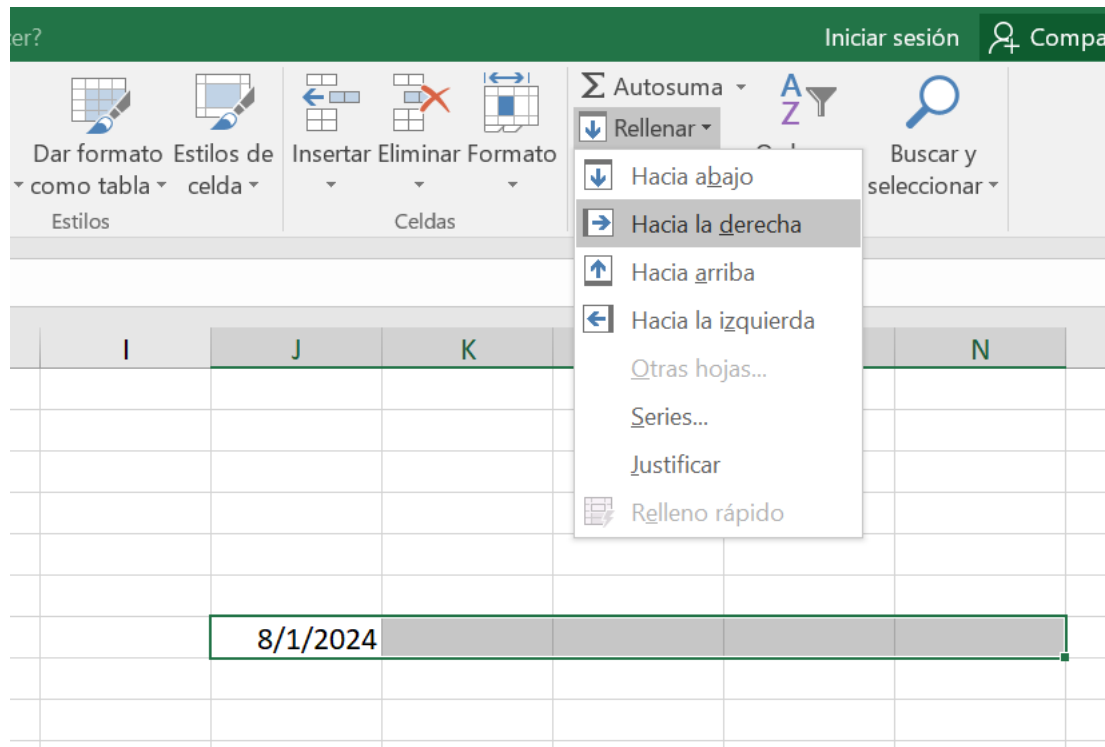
er?

Iniciar sesión

Compa

Dar formato como tabla

Estilos de celda

Estilos

Insertar

Eliminar

Formato

Celdas

Σ Autosuma

Rellenar

Buscar y seleccionar

Hacia abajo

Hacia la derecha

Hacia arriba

Hacia la izquierda

Otras hojas...

Series...

Justificar

Relleno rápido

| I | J | K | | | N |
|---|---|---|---|---|---|
| | | | | | |
| | | | | | |
| | | | | | |
| | | | | | |
| | | | | | |
| | | | | | |
| | 8/1/2024 | | | | |
| | | | | | |